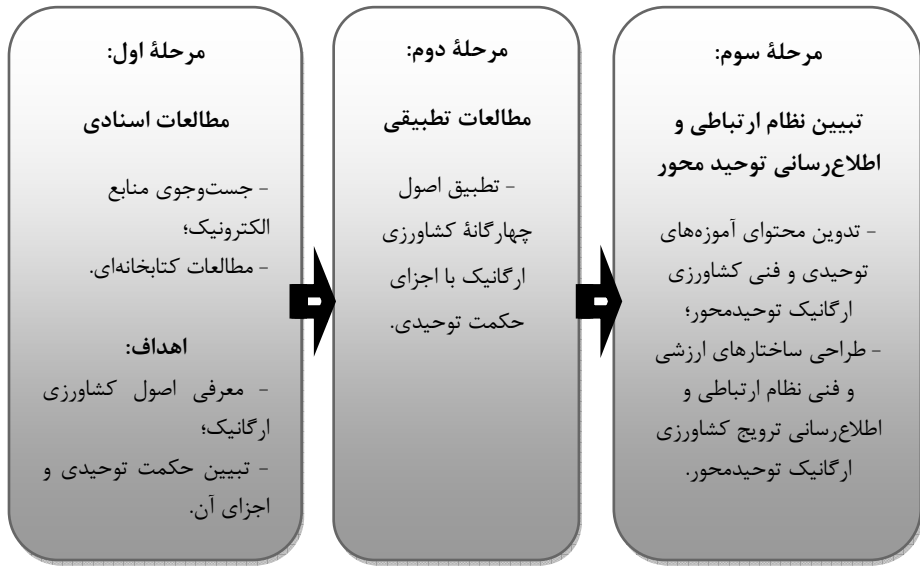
مرحلهٔ اول:

مطالعات اسنادی

- جست‌وجوی منابع الکترونیک؛
- مطالعات کتابخانه‌ای.

اهداف:
- معرفی اصول کشاورزی ارگانیک؛
- تبیین حکمت توحیدی و اجزای آن.

مرحلهٔ دوم:

مطالعات تطبیقی

- تطبیق اصول چهارگانهٔ کشاورزی ارگانیک با اجزای حکمت توحیدی.

مرحلهٔ سوم:

تبیین نظام ارتباطی و اطلاع‌رسانی توحید محور

- تدوین محتوای آموزه‌های توحیدی و فنی کشاورزی ارگانیک توحیدمحور؛
- طراحی ساختارهای ارزشی و فنی نظام ارتباطی و اطلاع‌رسانی ترویج کشاورزی ارگانیک توحیدمحور.